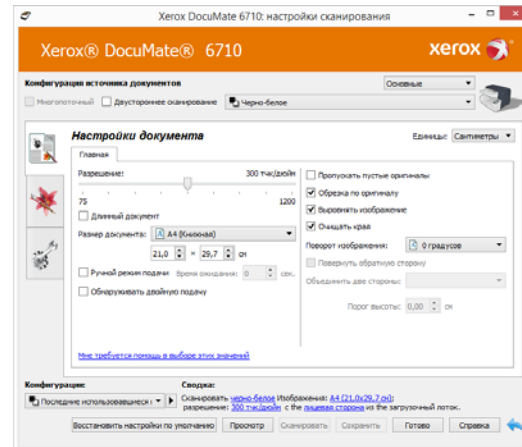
Xerox DocuMate 6710: настройки сканирования

Xerox® DocuMate® 6710

xerox

Конфигурация источника документов

Основные

Многопоточный

Двустороннее сканирование

Черно-белое

Настройки документа

Единицы: Сантиметры

Главная

Разрешение: 300 тчк/дюйм

75 1200

Длинный документ

Размер документа: A4 (Книжная)

21,0 × 29,7 см

Ручной режим подачи Время ожидания: 0 сек.

Обнаруживать двойную подачу

Пропускать пустые оригиналы

Обрезка по оригиналу

Выровнять изображение

Очищать края

Поворот изображения: 0 градусов

Повернуть обратную сторону

Объединить две стороны:

Порог высоты: 0,00 см

Мне требуется помощь в выборе этих значений

Конфигурация:

Последние использовавшиеся

Сводка:

Сканировать черно-белое Изображения: A4 (21,0x29,7 см); разрешение: 300 тчк/дюйм с лицевая сторона из загрузочный лоток.

Восстановить настройки по умолчанию

Просмотр

Сканировать

Сохранить

Готово

Справка